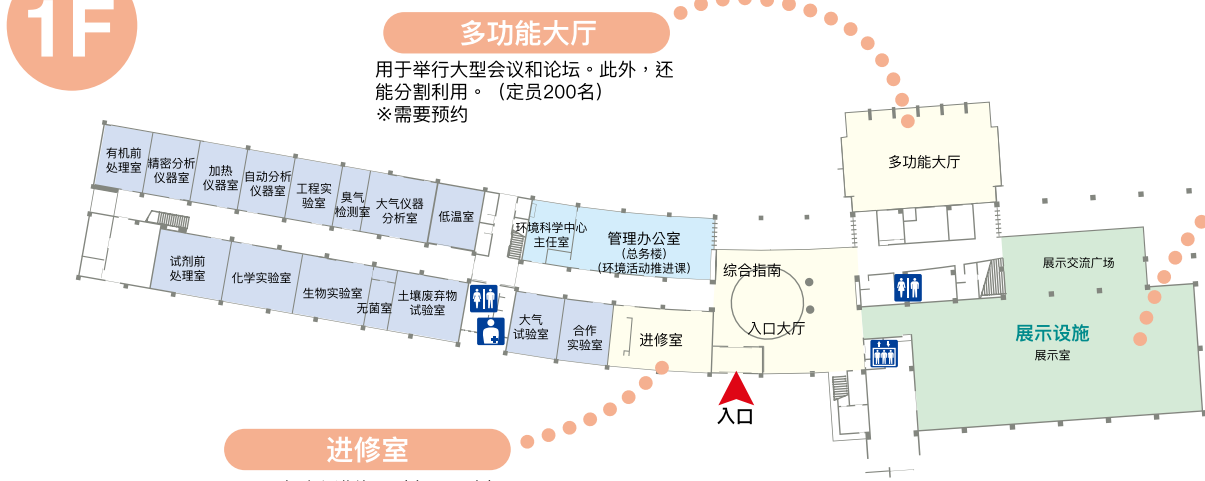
1F

多功能大厅

用于举行大型会议和论坛。此外，还能分割利用。（定员200名）
※需要预约

多功能大厅

有机前处理室

精密分析仪器室

加热仪器室

自动分析仪器室

工程实验室

臭气检测室

大气仪器分析室

低温室

环境科学中心主任室

管理办公室
（总务楼）
（环境活动推进课）

试剂前处理室

化学实验室

生物实验室

无菌室

土壤废弃物试验室

大气试验室

合作实验室

进修室

综合指南

入口大厅

展示交流广场

展示设施
展示室

入口

进修室

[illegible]